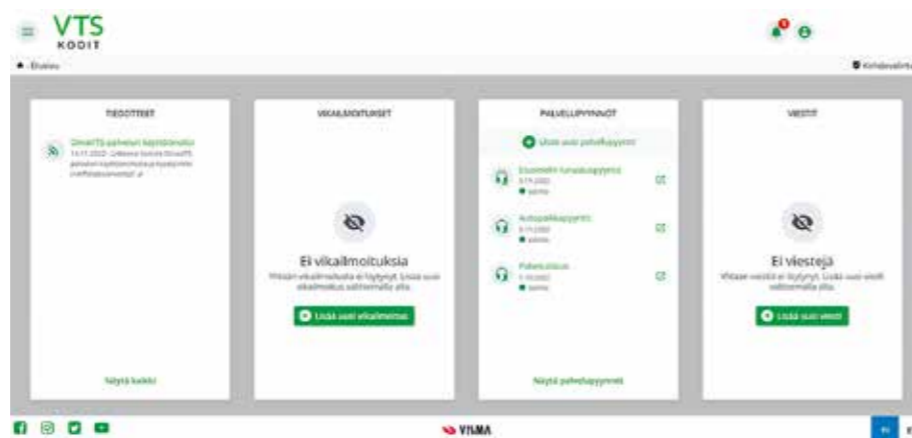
VTS KODIT

Etusivu

Kirjaudu ulos

TIEDOTTEET

OmaVTS-palvelun käyttöönotto
14.11.2022 · Lukeaksesi lisää OmaVTS palvelun käyttöönotosta ja käytettävistä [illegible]

Näytä kaikki

VIKAILMOITUKSET

Ei vikailmoituksia

Yhtään vikailmoitusta ei löytynyt. Lisää uusi vikailmoitus valitsemalla alta.

Lisää uusi vikailmoitus

PALVELUPYYNNÖT

Lisää uusi palvelupyyntö

Saunavuoro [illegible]
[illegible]
avoin

Autopaikkapyyntö
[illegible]
avoin

Palautus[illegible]
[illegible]
avoin

Näytä palvelupyynnöt

VIESTIT

Ei viestejä

Yhtään viestiä ei löytynyt. Lisää uusi viesti valitsemalla alta.

Lisää uusi viesti

VILMA

FI